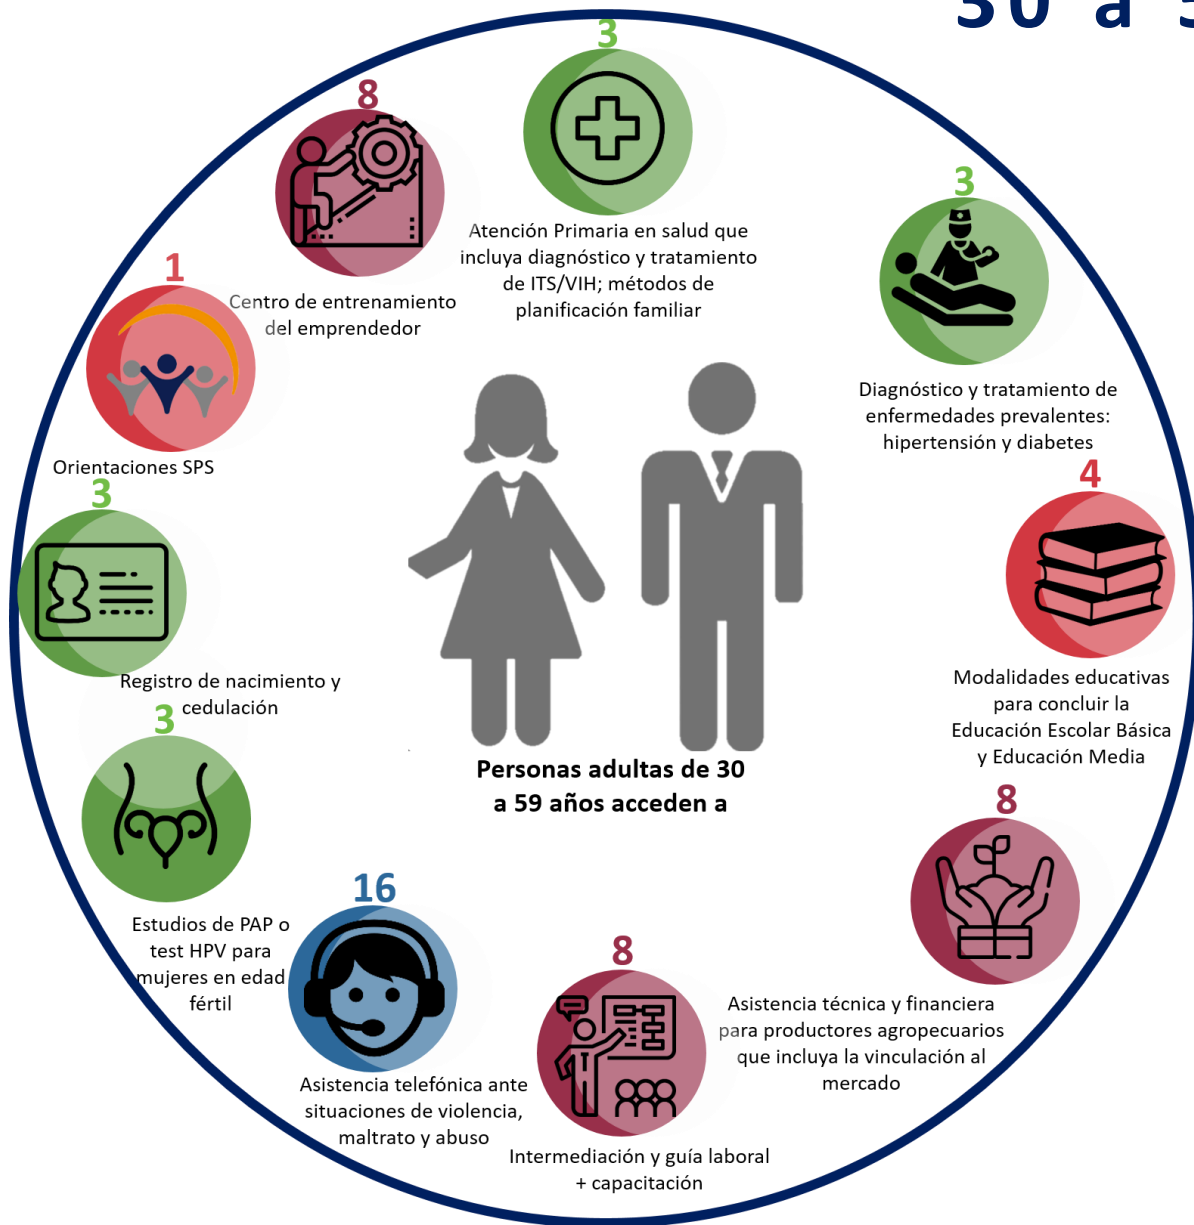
30 a 5

3

Atención Primaria en salud que incluya diagnóstico y tratamiento de ITS/VIH; métodos de planificación familiar

8

Centro de entrenamiento del emprendedor

3

Diagnóstico y tratamiento de enfermedades prevalentes: hipertensión y diabetes

1

Orientaciones SPS

4

Modalidades educativas para concluir la Educación Escolar Básica y Educación Media

3

Registro de nacimiento y cedulación

3

Estudios de PAP o test HPV para mujeres en edad fértil

Personas adultas de 30 a 59 años acceden a

8

Asistencia técnica y financiera para productores agropecuarios que incluya la vinculación al mercado

16

Asistencia telefónica ante situaciones de violencia, maltrato y abuso

8

Intermediación y guía laboral + capacitación